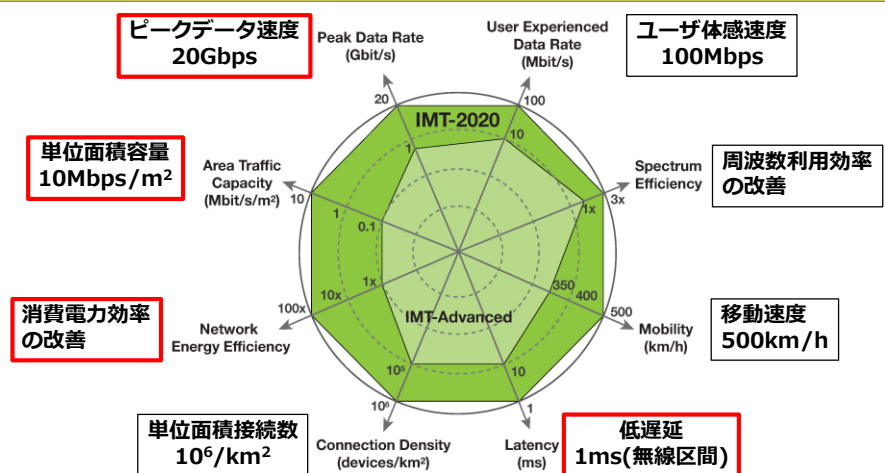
ピークデータ速度
20Gbps

Peak Data Rate
(Gbit/s)

User Experienced
Data Rate
(Mbit/s)

ユーザ体感速度
100Mbps

単位面積容量
10Mbps/m²

Area Traffic
Capacity
(Mbit/s/m²)

Spectrum
Efficiency

周波数利用効率
の改善

IMT-2020

20
1
100
10
10
1
0.1
3x
1x
1x
350
400
500
100x
10x

IMT-Advanced

消費電力効率
の改善

Network
Energy Efficiency

Mobility
(km/h)

移動速度
500km/h

$10^5$
$10^6$
10
1

単位面積接続数
$10^6$/km²

Connection Density
(devices/km²)

Latency
(ms)

低遅延
1ms(無線区間)